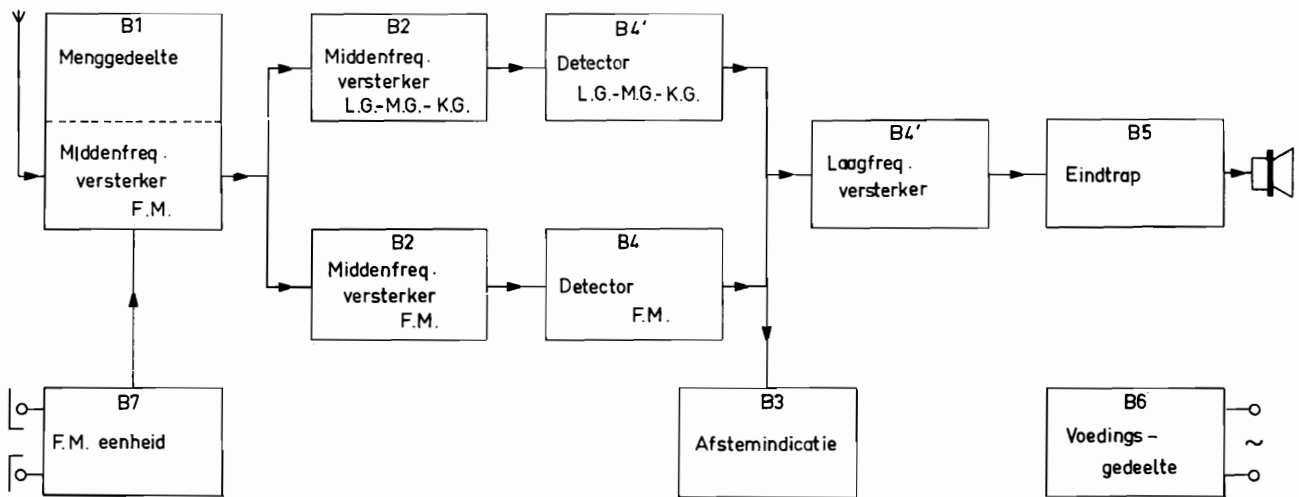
B1
Menggedeelte

Middenfreq.
versterker
F.M.

B2
Middenfreq.
versterker
L.G.-M.G.-K.G.

B4'
Detector
L.G.-M.G.-K.G.

B2
Middenfreq.
versterker
F.M.

B4
Detector
F.M.

B4'
Laagfreq.
versterker

B5
Eindtrap

B7
F.M. eenheid

B3
Afstemindicatie

B6
Voedings-
gedeelte

~